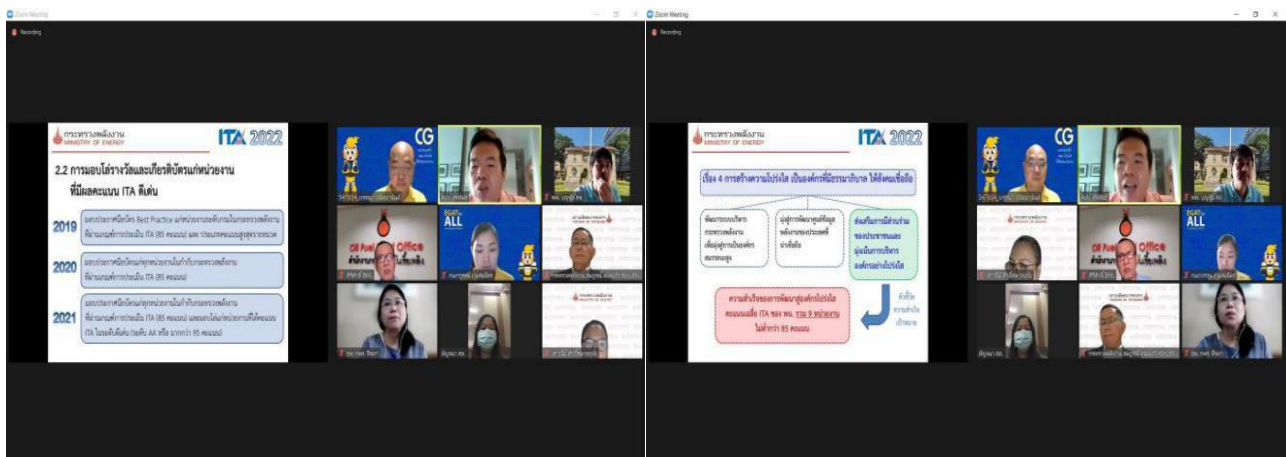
Zoom Meeting
Recording

กระทรวงพลังงาน
MINISTRY OF ENERGY
ITA 2022

2.2 การมอบโล่รางวัลและเกียรติบัตรแก่หน่วยงานที่มีผลคะแนน ITA ดีเด่น

2019 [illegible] Best Practice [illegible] ITA (85 คะแนน) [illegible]

2020 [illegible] ITA (85 คะแนน)

2021 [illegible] ITA (85 คะแนน) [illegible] ITA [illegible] AA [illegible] 95 คะแนน)

CG
ALL
Oil Fuel Office
EGAT

Zoom Meeting
Recording

กระทรวงพลังงาน
MINISTRY OF ENERGY
ITA 2022

เรื่อง 4 การสร้างความโปร่งใส เป็นองค์กรที่มีธรรมาภิบาล ให้สังคมเชื่อถือ

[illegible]

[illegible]

ส่งเสริมการมีส่วนร่วมของประชาชนและมุ่งเน้นการบริหารองค์กรอย่างโปร่งใส

ความสำเร็จของการพัฒนาสู่องค์กรโปร่งใส คะแนนเฉลี่ย ITA ของ พน. รวม 9 หน่วยงาน ไม่ต่ำกว่า 85 คะแนน

ตัวชี้วัดความสำเร็จเป้าหมาย

CG
ALL
Oil Fuel Office
EGAT